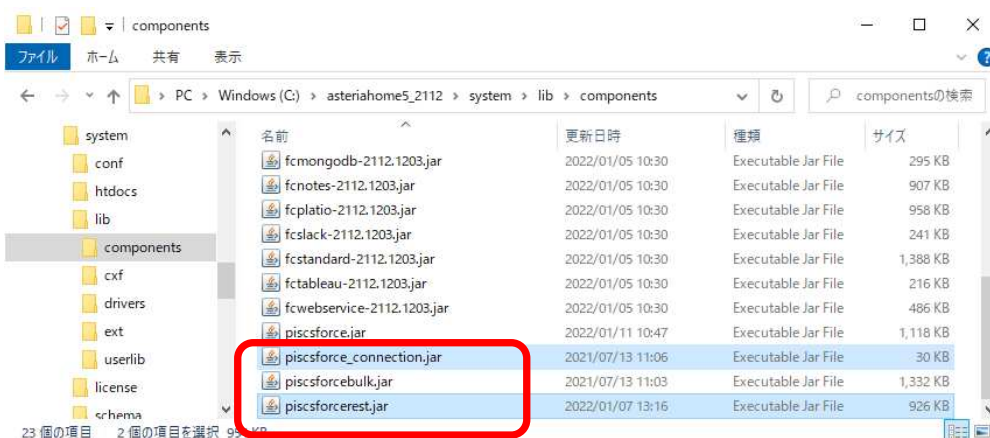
components

ファイル ホーム 共有 表示

PC > Windows (C:) > asteriahome5_2112 > system > lib > components

componentsの検索

system
conf
htdocs
lib
components
cxf
drivers
ext
userlib
license
schema

| 名前 | 更新日時 | 種類 | サイズ |
|---|---|---|---|
| fcmongodb-2112.1203.jar | 2022/01/05 10:30 | Executable Jar File | 295 KB |
| fcnotes-2112.1203.jar | 2022/01/05 10:30 | Executable Jar File | 907 KB |
| fcplatio-2112.1203.jar | 2022/01/05 10:30 | Executable Jar File | 958 KB |
| fcslack-2112.1203.jar | 2022/01/05 10:30 | Executable Jar File | 241 KB |
| fcstandard-2112.1203.jar | 2022/01/05 10:30 | Executable Jar File | 1,388 KB |
| fctableau-2112.1203.jar | 2022/01/05 10:30 | Executable Jar File | 216 KB |
| fcwebservice-2112.1203.jar | 2022/01/05 10:30 | Executable Jar File | 486 KB |
| piscsforce.jar | 2022/01/11 10:47 | Executable Jar File | 1,118 KB |
| piscsforce_connection.jar | 2021/07/13 11:06 | Executable Jar File | 30 KB |
| piscsforcebulk.jar | 2021/07/13 11:03 | Executable Jar File | 1,332 KB |
| piscsforcerest.jar | 2022/01/07 13:16 | Executable Jar File | 926 KB |

23 個の項目 2 個の項目を選択 9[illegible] KB